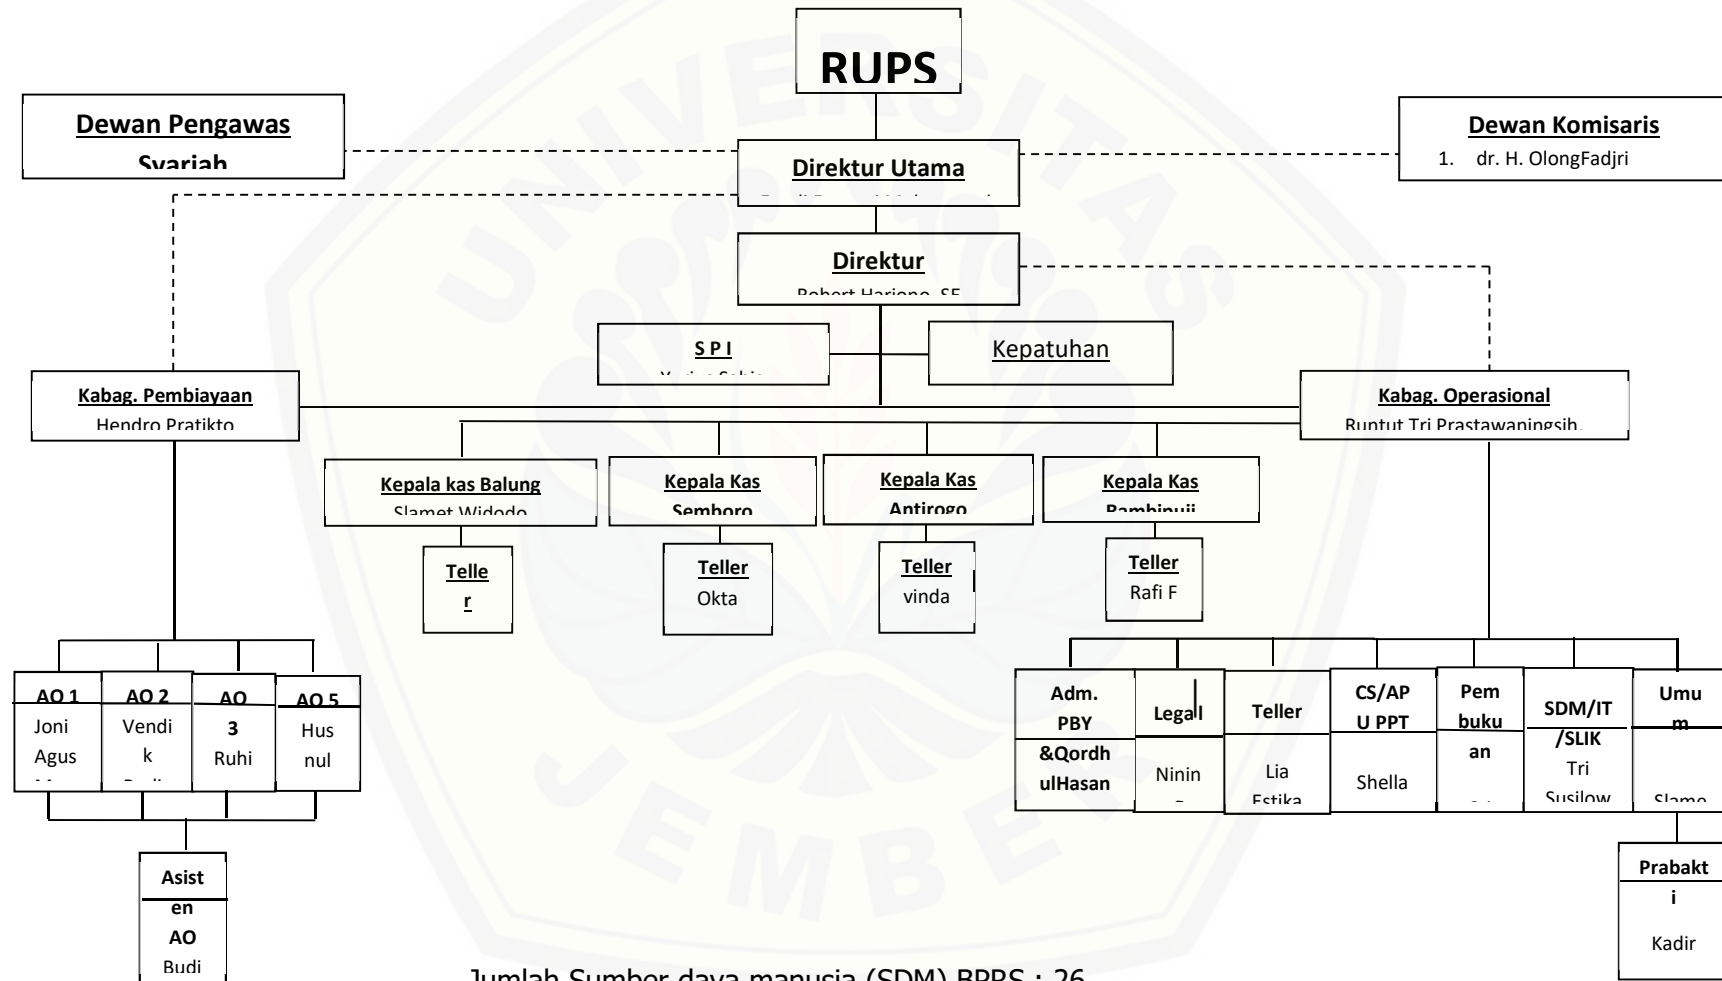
RUPS

Dewan Pengawas Syariah

Direktur Utama
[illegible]

Dewan Komisaris
1. dr. H. OlongFadjri

Direktur
Robert Harjono, SE

S P I
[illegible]

Kepatuhan

Kabag. Pembiayaan
Hendro Pratikto

Kabag. Operasional
Runtut Tri Prastawaningsih

Kepala kas Balung
Slamet Widodo

Kepala Kas Semboro

Kepala Kas Antirogo

Kepala Kas Rambipuji

Teller

Teller
Okta

Teller
vinda

Teller
Rafi F

AO 1
Joni Agus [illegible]

AO 2
Vendik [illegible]

AO 3
Ruhi

AO 5
Husnul

Asisten AO
Budi

Adm. PBY &Qordh ulHasan

Legal
Ninin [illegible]

Teller
Lia Estika

CS/APU PPT
Shella

Pembukuan
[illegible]

SDM/IT /SLIK
Tri Susilow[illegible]

Umum
Slame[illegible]

Prabakti
Kadir

Jumlah Sumber daya manusia (SDM) BPRS : 26